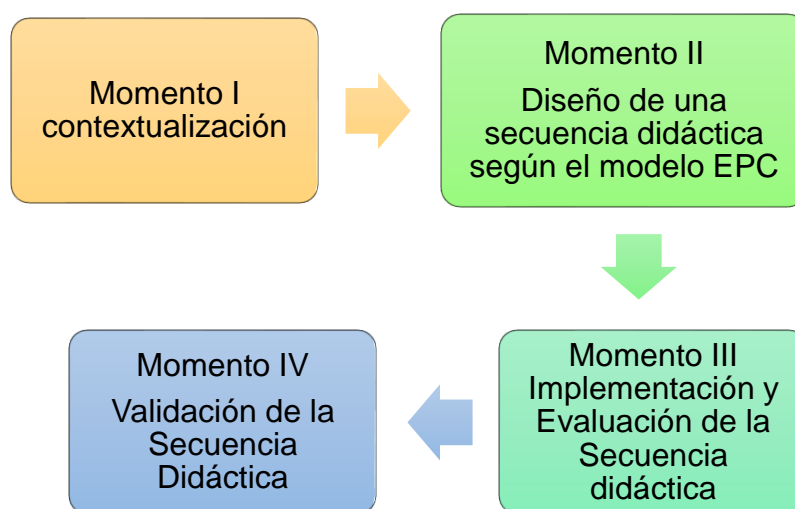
Momento I
contextualización

Momento II
Diseño de una secuencia didáctica según el modelo EPC

Momento III
Implementación y Evaluación de la Secuencia didáctica

Momento IV
Validación de la Secuencia Didáctica